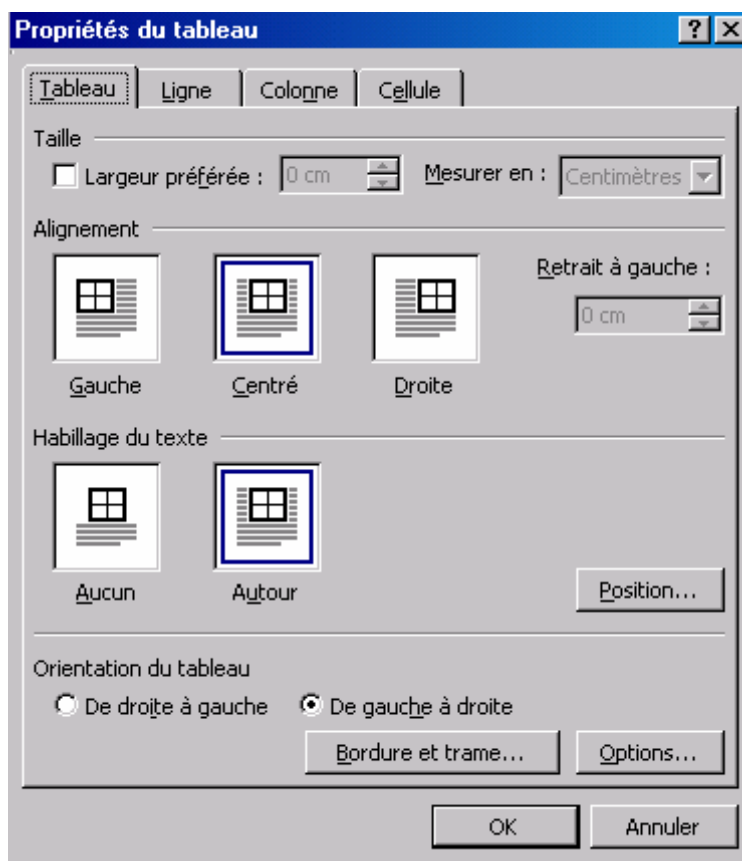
Propriétés du tableau

? X

Tableau | Ligne | Colonne | Cellule

Taille

Largeur préférée : 0 cm

Mesurer en : Centimètres

Alignement

Retrait à gauche :

0 cm

Gauche

Centré

Droite

Habillage du texte

Aucun

Autour

Position...

Orientation du tableau

De droite à gauche

De gauche à droite

Bordure et trame...

Options...

OK

Annuler